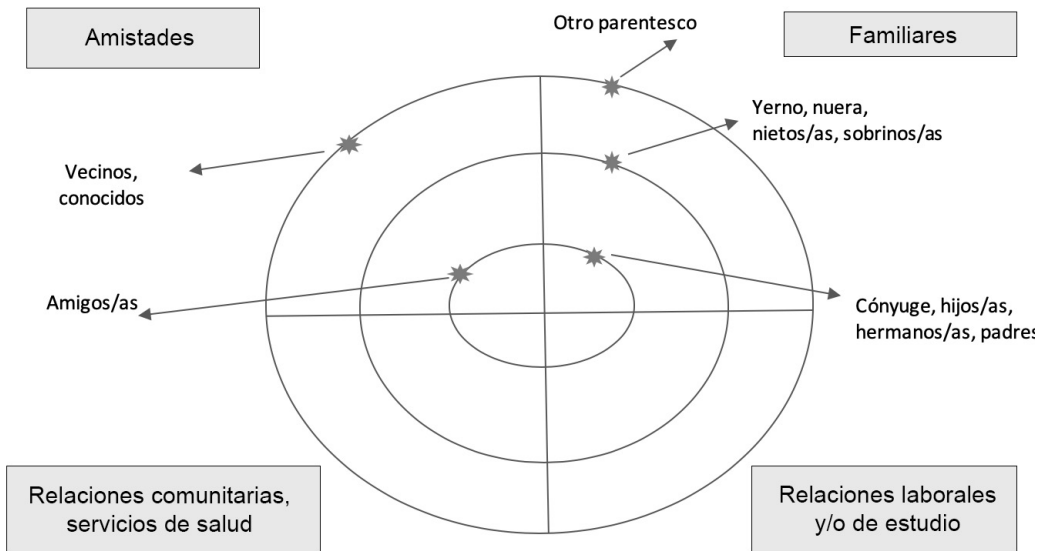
Amistades

Otro parentesco

Familiares

Yerno, nuera, nietos/as, sobrinos/as

Vecinos, conocidos

Amigos/as

Cónyuge, hijos/as, hermanos/as, padres

Relaciones comunitarias, servicios de salud

Relaciones laborales y/o de estudio